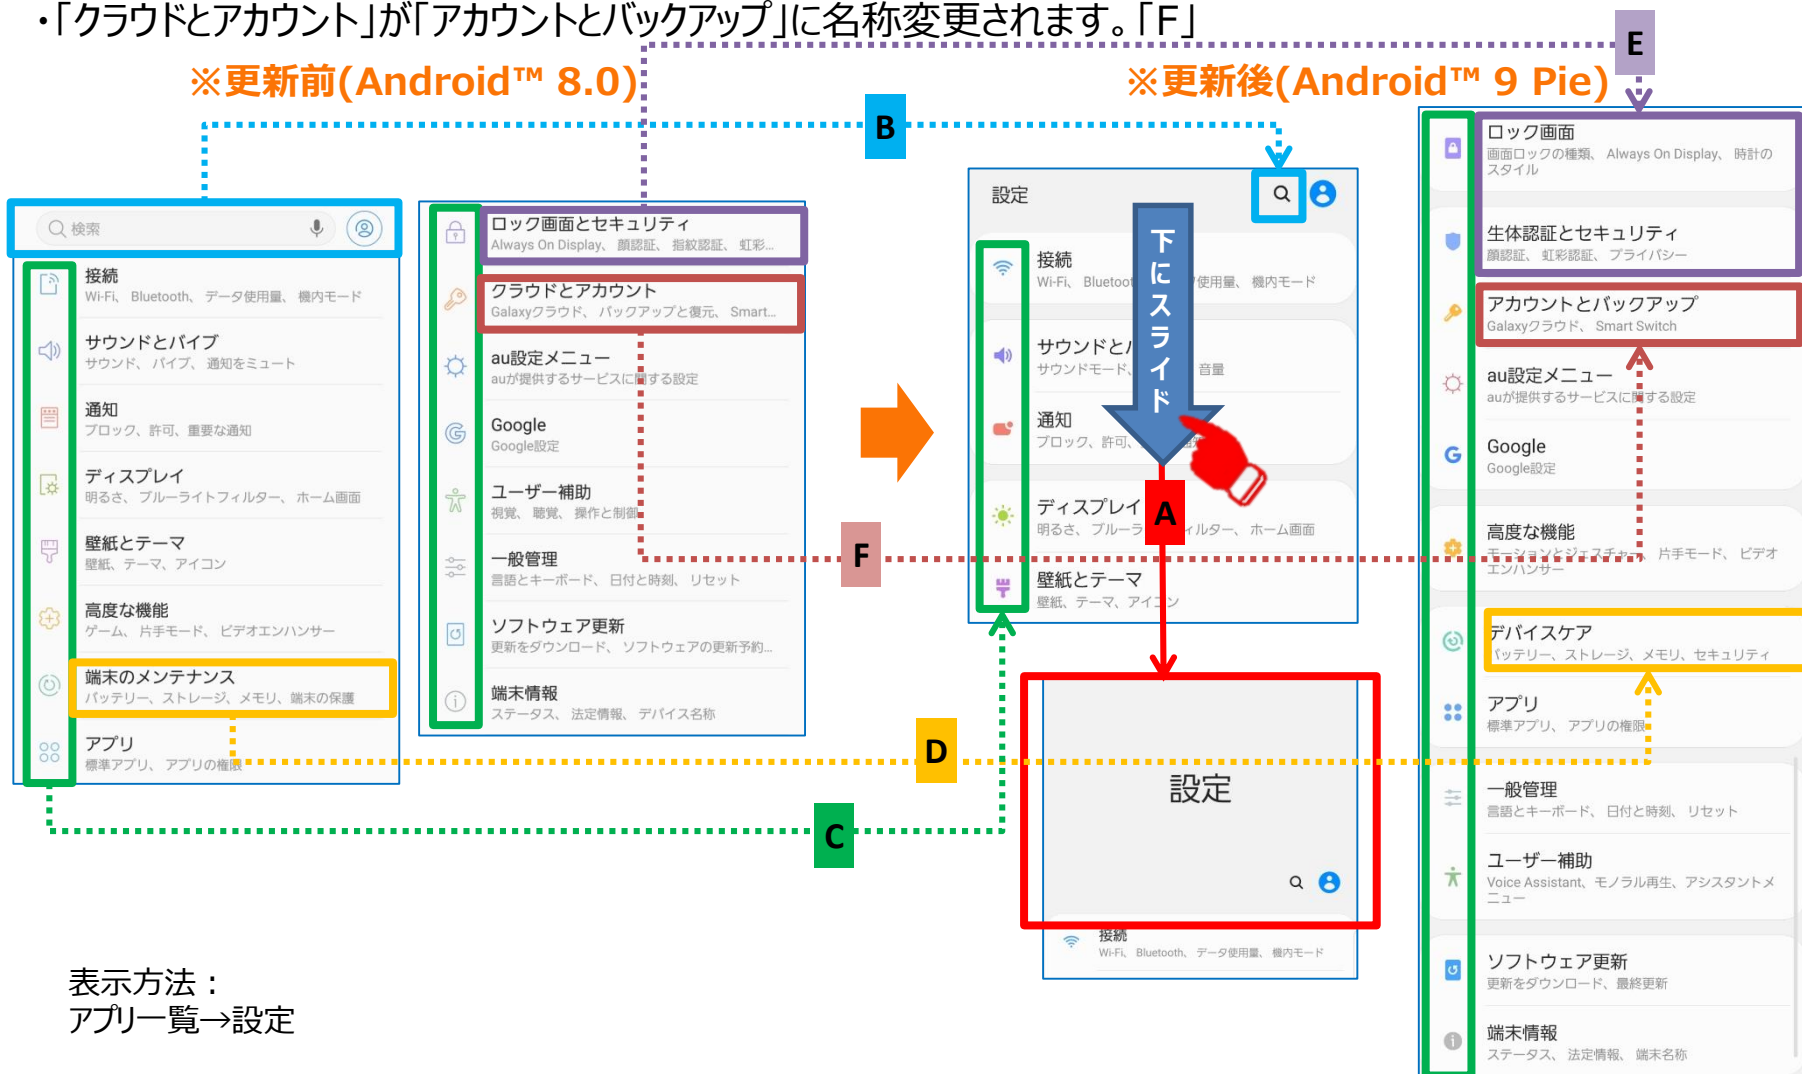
・「クラウドとアカウント」が「アカウントとバックアップ」に名称変更されます。「F」

※更新前(Android™ 8.0)

※更新後(Android™ 9 Pie)

E

B

検索

接続
Wi-Fi、Bluetooth、データ使用量、機内モード

サウンドとバイブ
サウンド、バイブ、通知をミュート

通知
ブロック、許可、重要な通知

ディスプレイ
明るさ、ブルーライトフィルター、ホーム画面

壁紙とテーマ
壁紙、テーマ、アイコン

高度な機能
ゲーム、片手モード、ビデオエンハンサー

端末のメンテナンス
バッテリー、ストレージ、メモリ、端末の保護

アプリ
標準アプリ、アプリの権限

ロック画面とセキュリティ
Always On Display、顔認証、指紋認証、虹彩...

クラウドとアカウント
Galaxyクラウド、バックアップと復元、Smart...

au設定メニュー
auが提供するサービスに関する設定

Google
Google設定

ユーザー補助
視覚、聴覚、操作と制御

一般管理
言語とキーボード、日付と時刻、リセット

ソフトウェア更新
更新をダウンロード、ソフトウェアの更新予約...

端末情報
ステータス、法定情報、デバイス名称

設定

接続
Wi-Fi、Bluetooth、データ使用量、機内モード

サウンドと
サウンドモード、音量

通知
ブロック、許可、

ディスプレイ
明るさ、ブルーライトフィルター、ホーム画面

壁紙とテーマ
壁紙、テーマ、アイコン

下にスライド

A

F

D

C

設定

接続
Wi-Fi、Bluetooth、データ使用量、機内モード

ロック画面
画面ロックの種類、Always On Display、時計のスタイル

生体認証とセキュリティ
顔認証、虹彩認証、プライバシー

アカウントとバックアップ
Galaxyクラウド、Smart Switch

au設定メニュー
auが提供するサービスに関する設定

Google
Google設定

高度な機能
モーションとジェスチャー、片手モード、ビデオエンハンサー

デバイスケア
バッテリー、ストレージ、メモリ、セキュリティ

アプリ
標準アプリ、アプリの権限

一般管理
言語とキーボード、日付と時刻、リセット

ユーザー補助
Voice Assistant、モノラル再生、アシスタントメニュー

ソフトウェア更新
更新をダウンロード、最終更新

端末情報
ステータス、法定情報、端末名称

表示方法：
アプリ一覧→設定